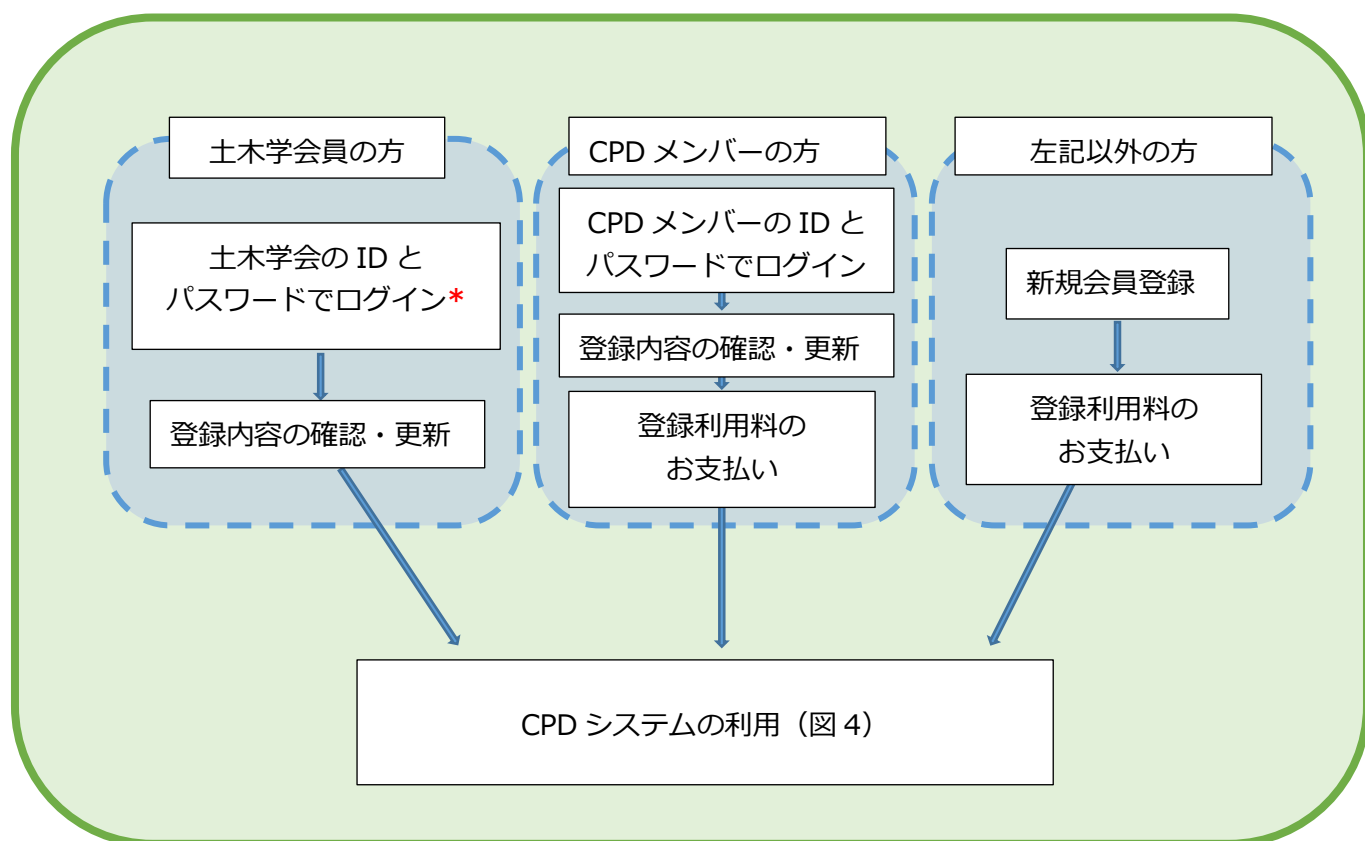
土木学会員の方

土木学会の ID と パスワードでログイン*

登録内容の確認・更新

CPD メンバーの方

CPD メンバーの ID と パスワードでログイン

登録内容の確認・更新

登録利用料の お支払い

左記以外の方

新規会員登録

登録利用料の お支払い

CPD システムの利用（図 4）